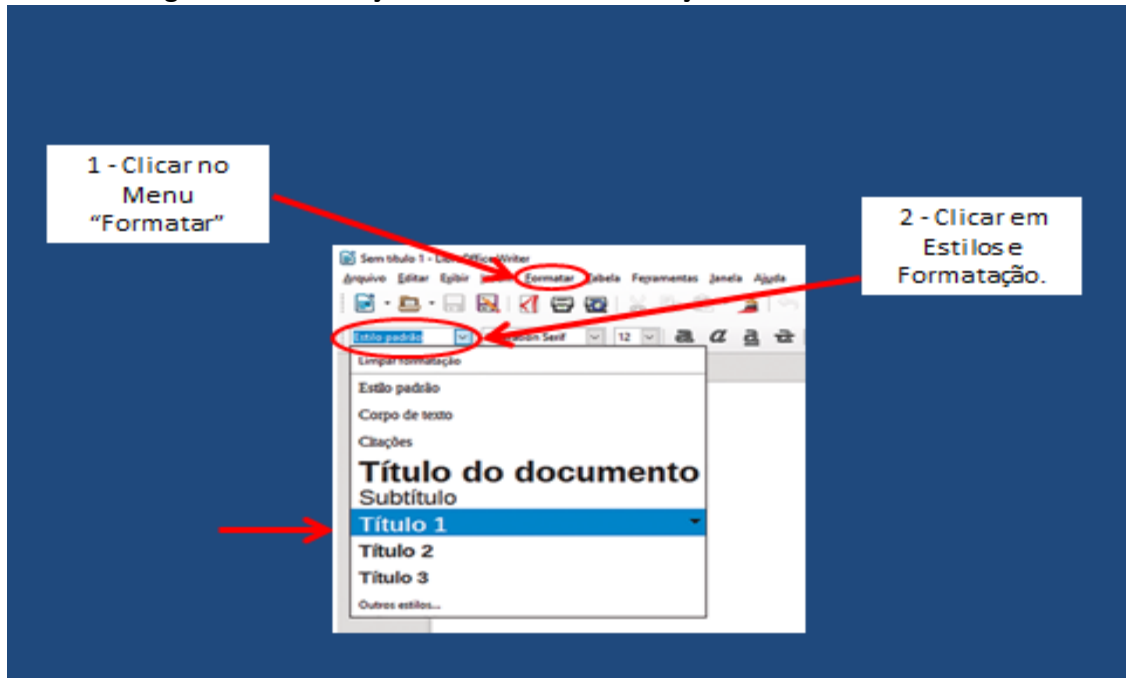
1 - Clicar no Menu "Formatar"

2 - Clicar em Estilos e Formatação.

Sem título 1 - LibreOffice Writer

Arquivo Editar Exibir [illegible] Formatar Tabela Ferramentas Janela Ajuda

Estilo padrão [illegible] Serif 12

Limpar formatação

Estilo padrão

Corpo de texto

Citações

Título do documento

Subtítulo

Título 1

Título 2

Título 3

Outros estilos...